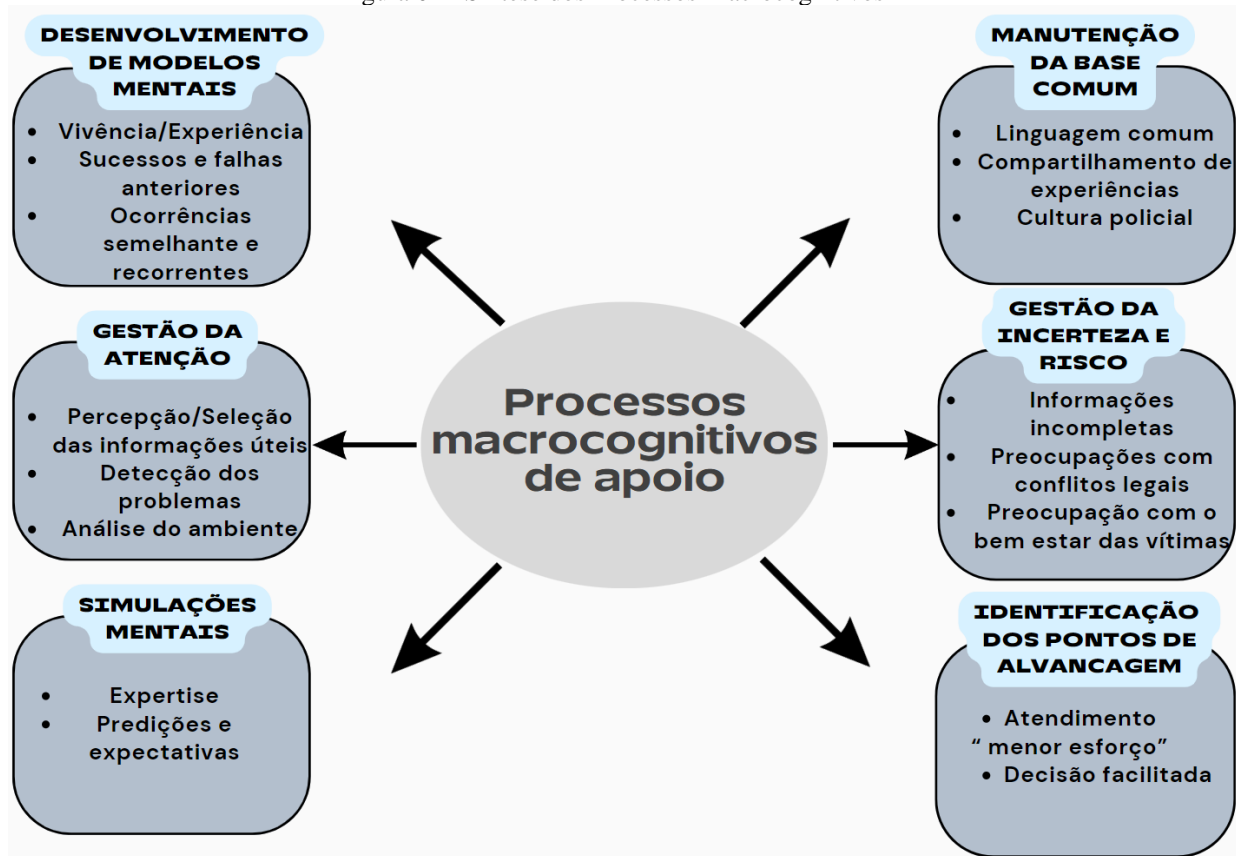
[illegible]

Processos macrocognitivos de apoio

DESENVOLVIMENTO DE MODELOS MENTAIS

- Vivência/Experiência
- Sucessos e falhas anteriores
- Ocorrências semelhante e recorrentes

MANUTENÇÃO DA BASE COMUM

- Linguagem comum
- Compartilhamento de experiências
- Cultura policial

GESTÃO DA ATENÇÃO

- Percepção/Seleção das informações úteis
- Detecção dos problemas
- Análise do ambiente

GESTÃO DA INCERTEZA E RISCO

- Informações incompletas
- Preocupações com conflitos legais
- Preocupação com o bem estar das vítimas

SIMULAÇÕES MENTAIS

- Expertise
- Predições e expectativas

IDENTIFICAÇÃO DOS PONTOS DE ALVANCAGEM

- Atendimento " menor esforço"
- Decisão facilitada